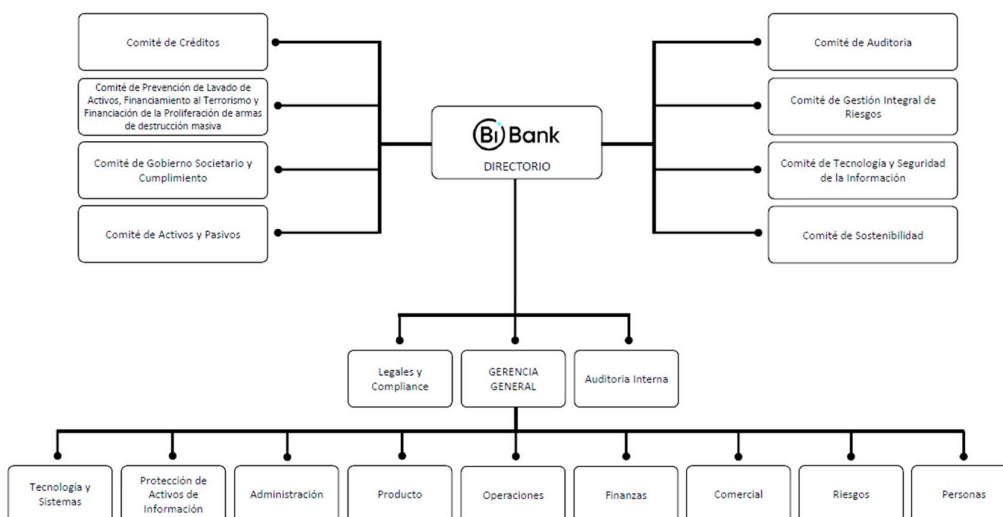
Comité de Créditos

Comité de Prevención de Lavado de Activos, Financiamiento al Terrorismo y Financiación de la Proliferación de armas de destrucción masiva

Comité de Gobierno Societario y Cumplimiento

Comité de Activos y Pasivos

Bi Bank
DIRECTORIO

Comité de Auditoria

Comité de Gestión Integral de Riesgos

Comité de Tecnología y Seguridad de la Información

Comité de Sostenibilidad

Legales y Compliance

GERENCIA GENERAL

Auditoria Interna

Tecnología y Sistemas

Protección de Activos de Información

Administración

Producto

Operaciones

Finanzas

Comercial

Riesgos

Personas